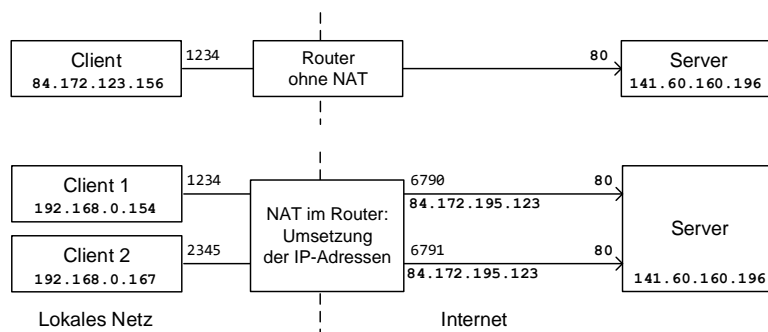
Client
84.172.123.156

1234

Router
ohne NAT

80

Server
141.60.160.196

Client 1
192.168.0.154

1234

Client 2
192.168.0.167

2345

NAT im Router:
Umsetzung
der IP-Adressen

6790
84.172.195.123

6791
84.172.195.123

80

80

Server
141.60.160.196

Lokales Netz

Internet